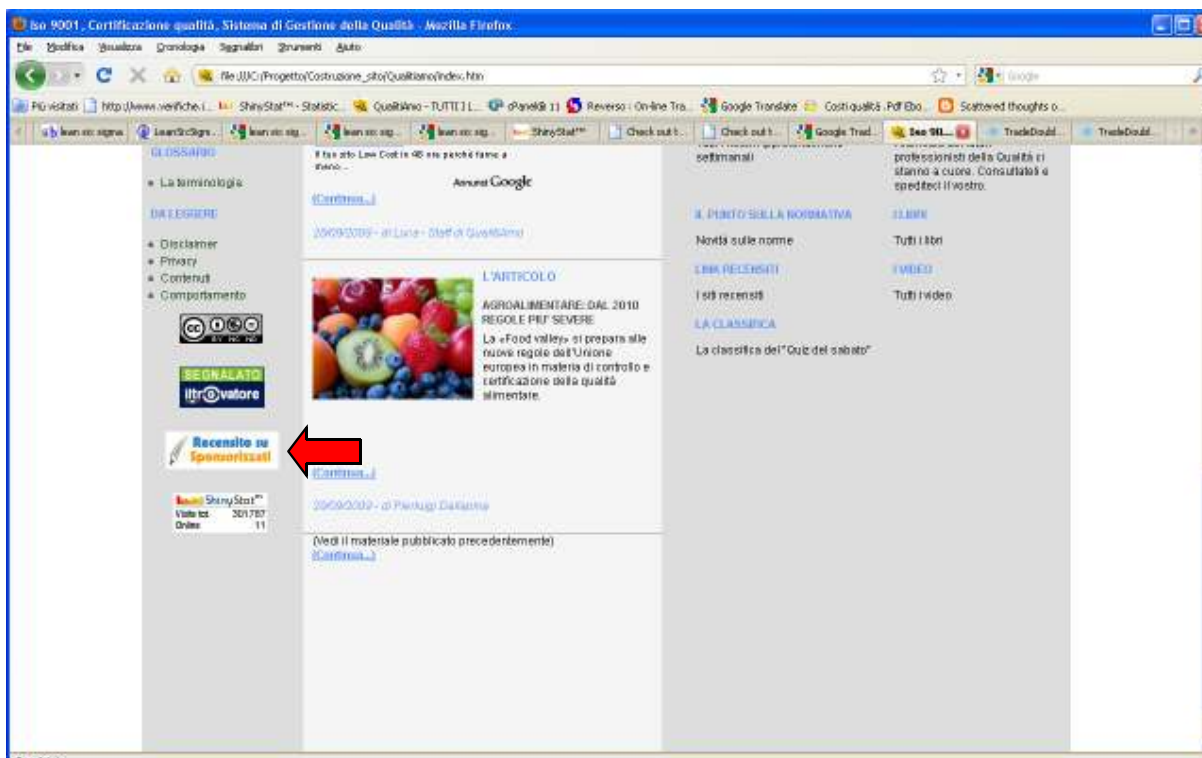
Iso 9001, Certificazione qualità, Sistema di Gestione della Qualità - Mozilla Firefox

File Modifica Visualizza Cronologia Segnalibri Strumenti Aiuto

file:///C:/Progetto/Costruzione_sito/Qualitiamo/index.htm

Google

Più visitati http://www.verifiche.i... ShinyStat™ - Statistic... Qualitiamo - TUTTI I L... cPanel® 11 Reverso : On-line Tra... Google Translate Costi qualità .Pdf Ebo... Scattered thoughts o...

lean six sigma LeanSixSigm... lean six sig... lean six sig... lean six sig... ShinyStat™ Check out t... Check out t... Google Trad... Iso 900... TradeDoubl... TradeDoubl...

GLOSSARIO

• La terminologia

DA LEGGERE

• Disclaimer
• Privacy
• Contenuti
• Comportamento

SEGNALATO
iltr@vatore

Recensito su Sponsorizzati

ShinyStat™
Visite tot. 301787
Online 11

Il tuo sito Low Cost in 48 ore perché farne a meno ...

Annunci Google

(Continua...)

20/09/2009 - di Luca - Staff di Qualitiamo

L'ARTICOLO

AGROALIMENTARE: DAL 2010 REGOLE PIU' SEVERE

La «Food valley» si prepara alle nuove regole dell'Unione europea in materia di controllo e certificazione della qualità alimentare.

(Continua...)

20/09/2009 - di Pierluigi Dallanna

(Vedi il materiale pubblicato precedentemente)
(Continua...)

settimanali

IL PUNTO SULLA NORMATIVA

Novità sulle norme

LINK RECENSITI

I siti recensiti

LA CLASSIFICA

La classifica del "Quiz del sabato"

professionisti della Qualità ci stanno a cuore. Consultateli e speditesi il vostro.

I LIBRI

Tutti i libri

I VIDEO

Tutti i video